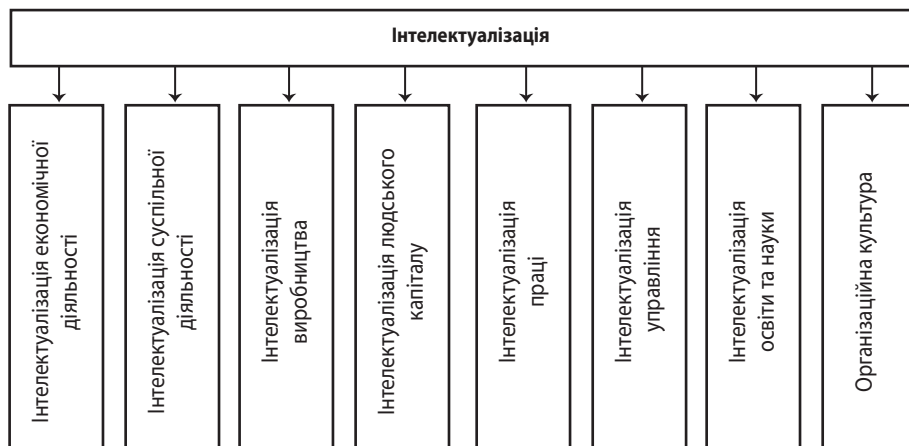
Інтелектуалізація

Інтелектуалізація економічної діяльності

Інтелектуалізація суспільної діяльності

Інтелектуалізація виробництва

Інтелектуалізація людського капіталу

Інтелектуалізація праці

Інтелектуалізація управління

Інтелектуалізація освіти та науки

Організаційна культура